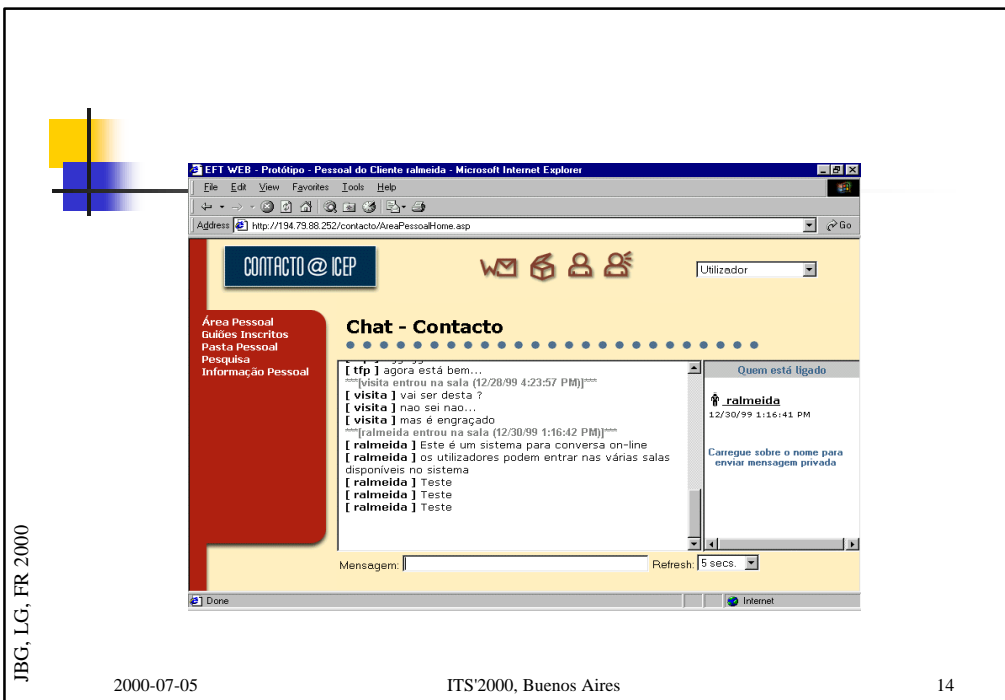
EFT WEB - Protótipo - Pessoal do Cliente ralmeida - Microsoft Internet Explorer

File Edit View Favorites Tools Help

Address http://194.79.88.252/contacto/AreaPessoalHome.asp

Go

CONTACTO @ ICEP

Utilizador

Área Pessoal
Guiões Inscritos
Pasta Pessoal
Pesquisa
Informação Pessoal

Chat - Contacto

[ tfp ] agora está bem...
***[visita entrou na sala (12/28/99 4:23:57 PM)]***
[ visita ] vai ser desta ?
[ visita ] nao sei nao...
[ visita ] mas é engraçado
***[ralmeida entrou na sala (12/30/99 1:16:42 PM)]***
[ ralmeida ] Este é um sistema para conversa on-line
[ ralmeida ] os utilizadores podem entrar nas várias salas disponíveis no sistema
[ ralmeida ] Teste
[ ralmeida ] Teste
[ ralmeida ] Teste

Quem está ligado

ralmeida
12/30/99 1:16:41 PM

Carregue sobre o nome para enviar mensagem privada

Mensagem:

Refresh: 5 secs.

Done

Internet

JBG, LG, FR 2000

2000-07-05

ITS'2000, Buenos Aires

14